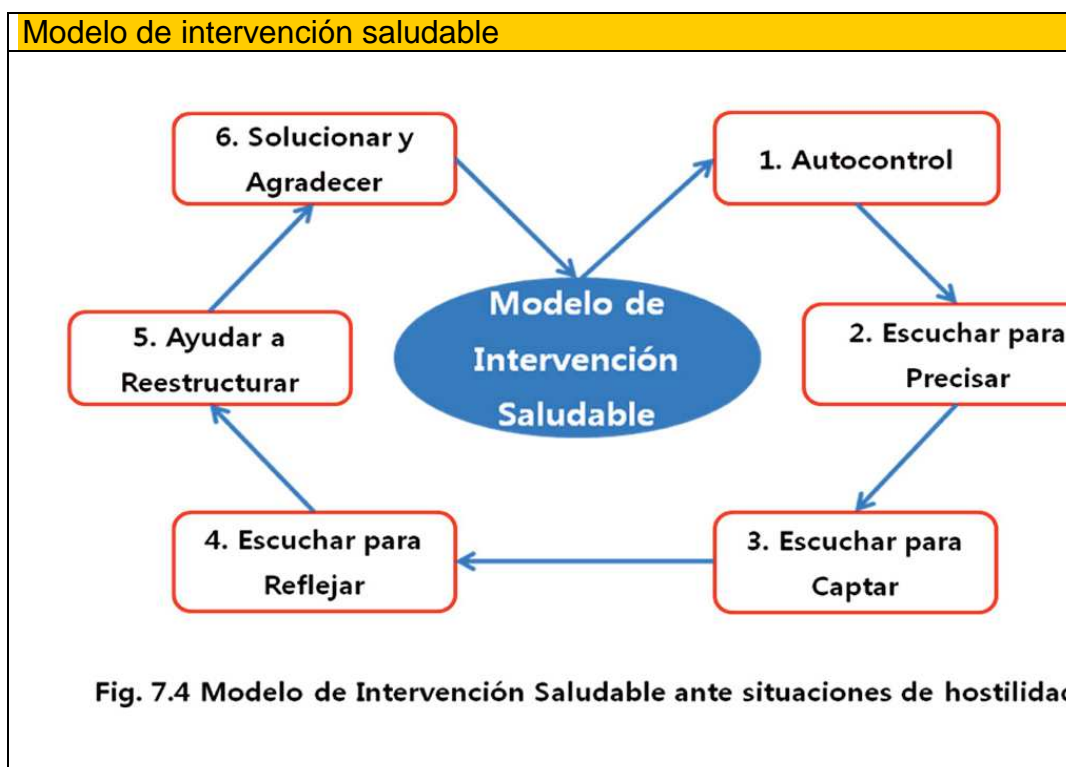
Modelo de intervención saludable

Modelo de Intervención Saludable

1. Autocontrol

2. Escuchar para Precisar

3. Escuchar para Captar

4. Escuchar para Reflejar

5. Ayudar a Reestructurar

6. Solucionar y Agradecer

Fig. 7.4 Modelo de Intervención Saludable ante situaciones de hostilida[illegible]